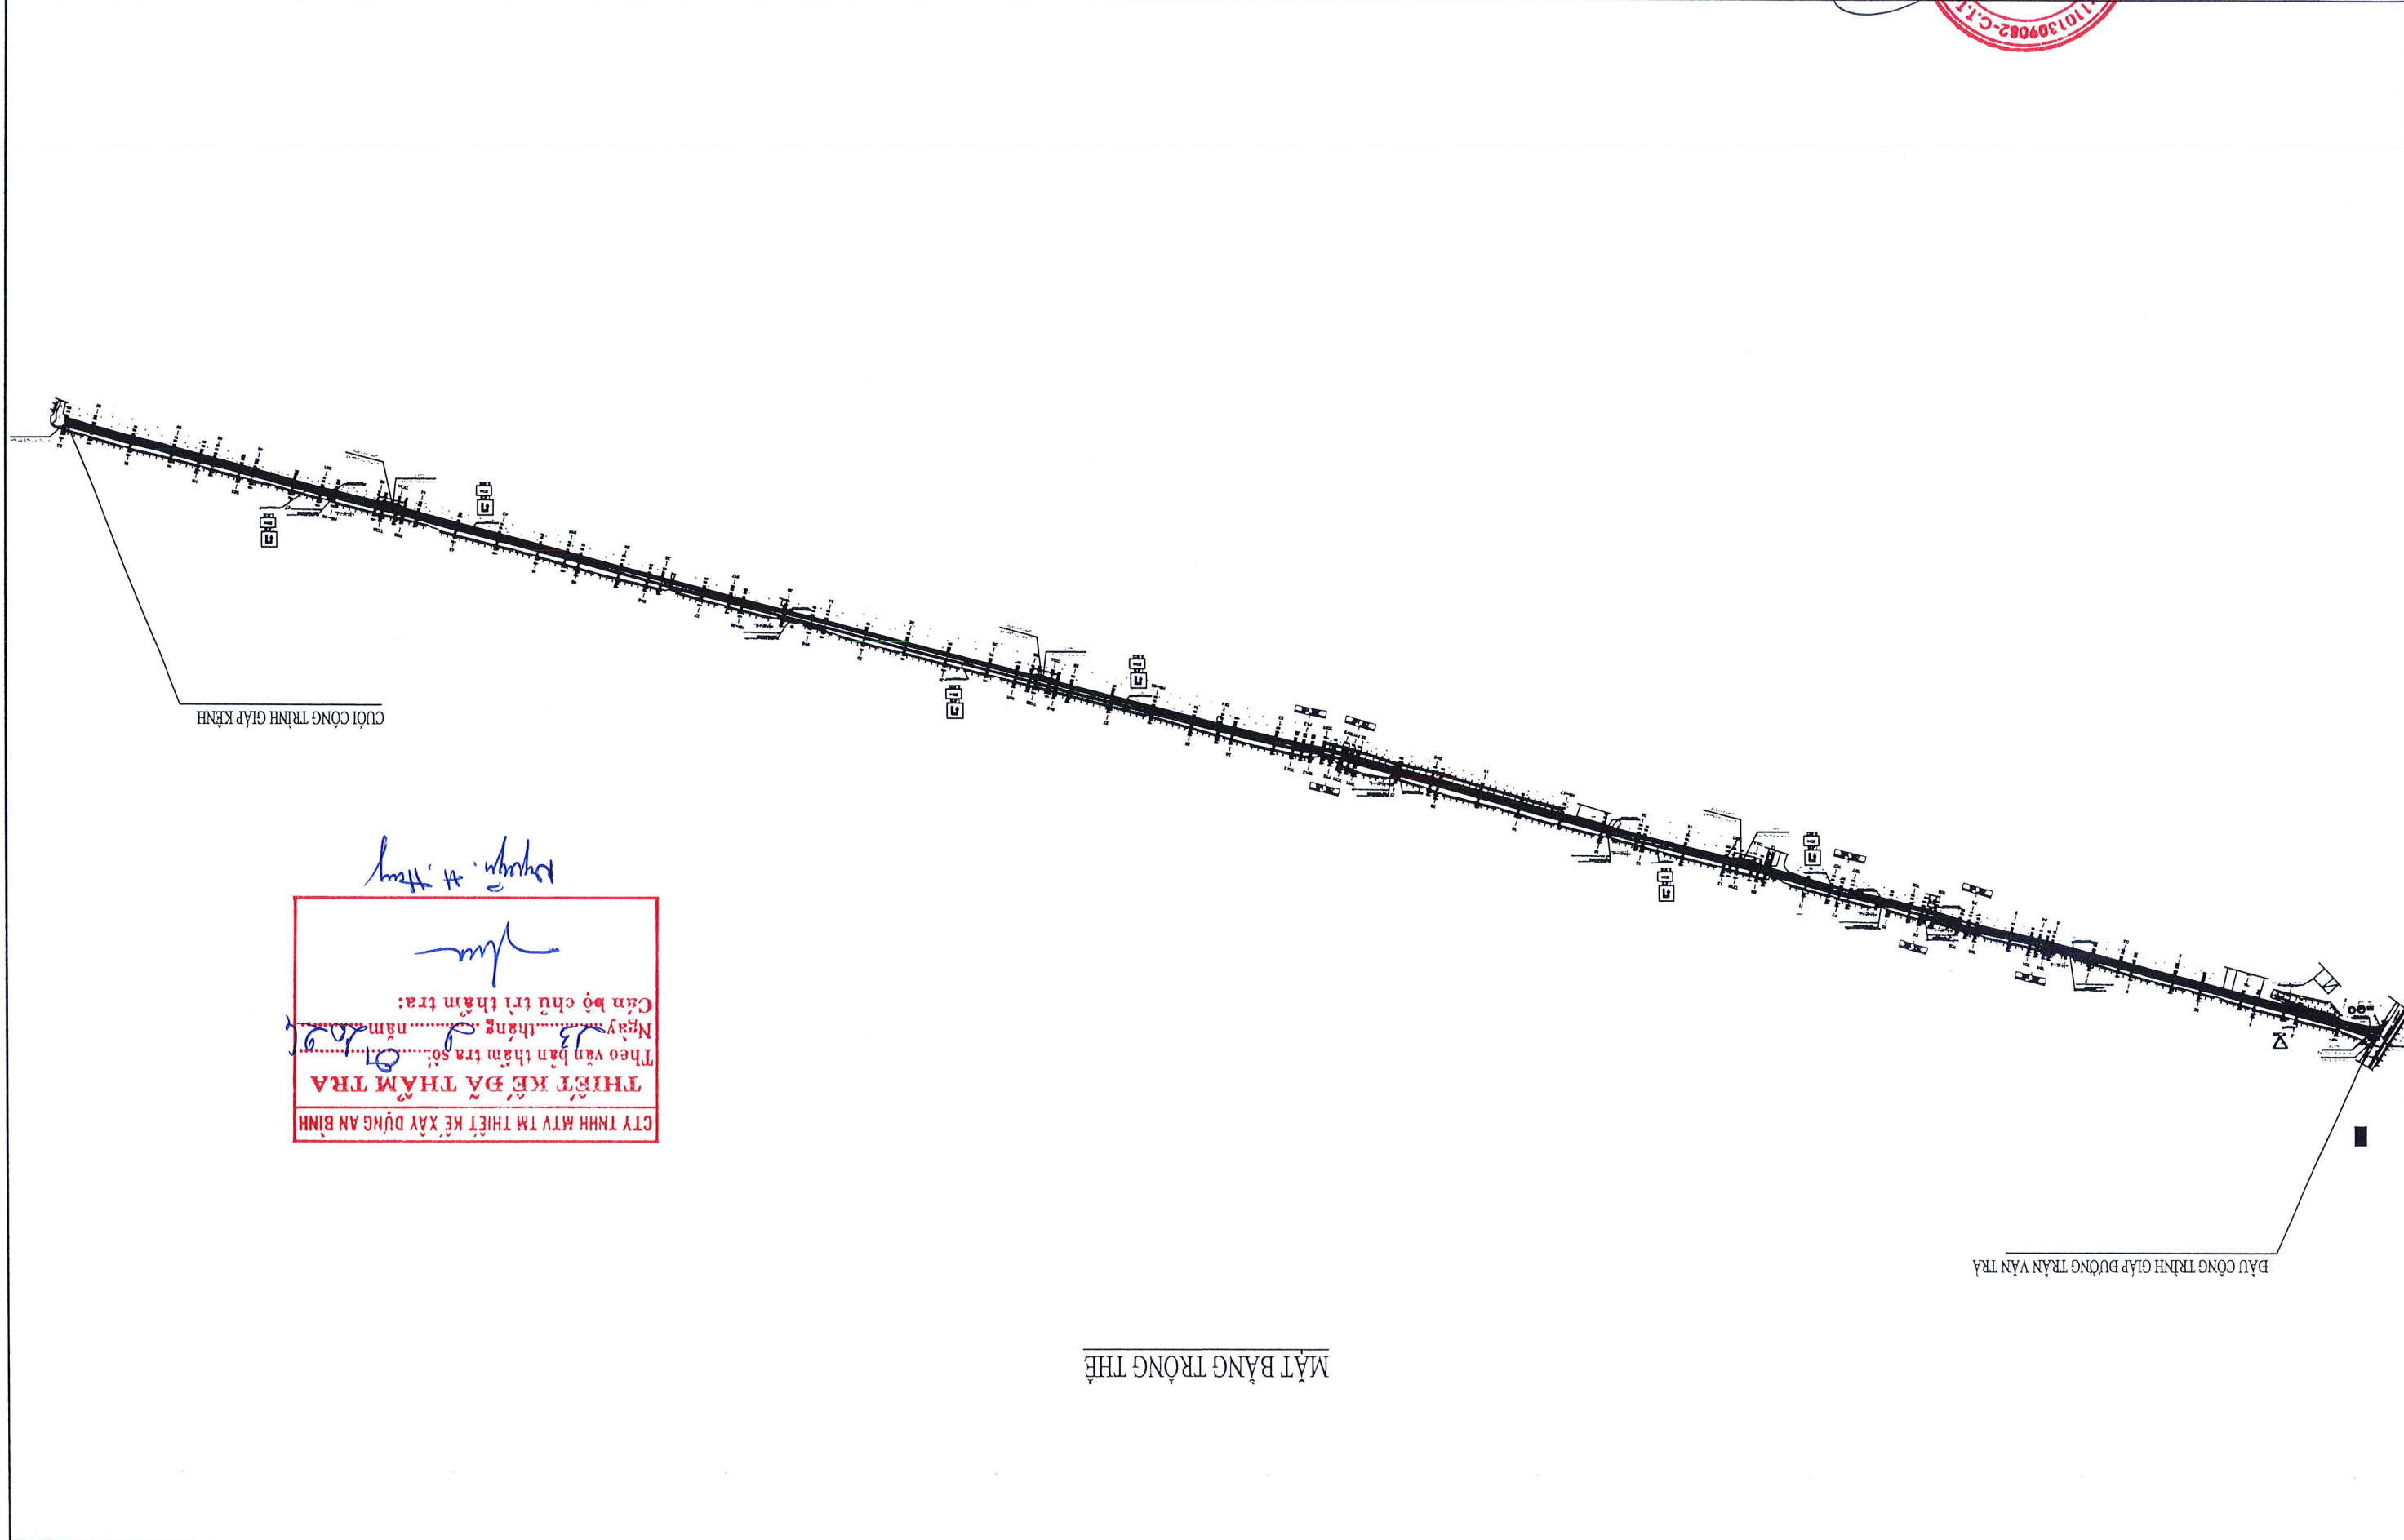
CUỐI CÔNG TRÌNH GIÁP KÊNH

ĐẦU CÔNG TRÌNH GIÁP ĐƯỜNG TRẦN VĂN TRÀ

MẶT BẰNG TRỒNG THỂ

CTY TNHH MTV TM THIẾT KẾ XÂY DỰNG AN BÌNH
THIẾT KẾ ĐÃ THẨM TRA
Theo văn bản thẩm tra số: 07
Ngày 13 tháng 8 năm 2024
Cán bộ chủ trì thẩm tra:

Nguyễn H Hùng

0310130908Z-C.T